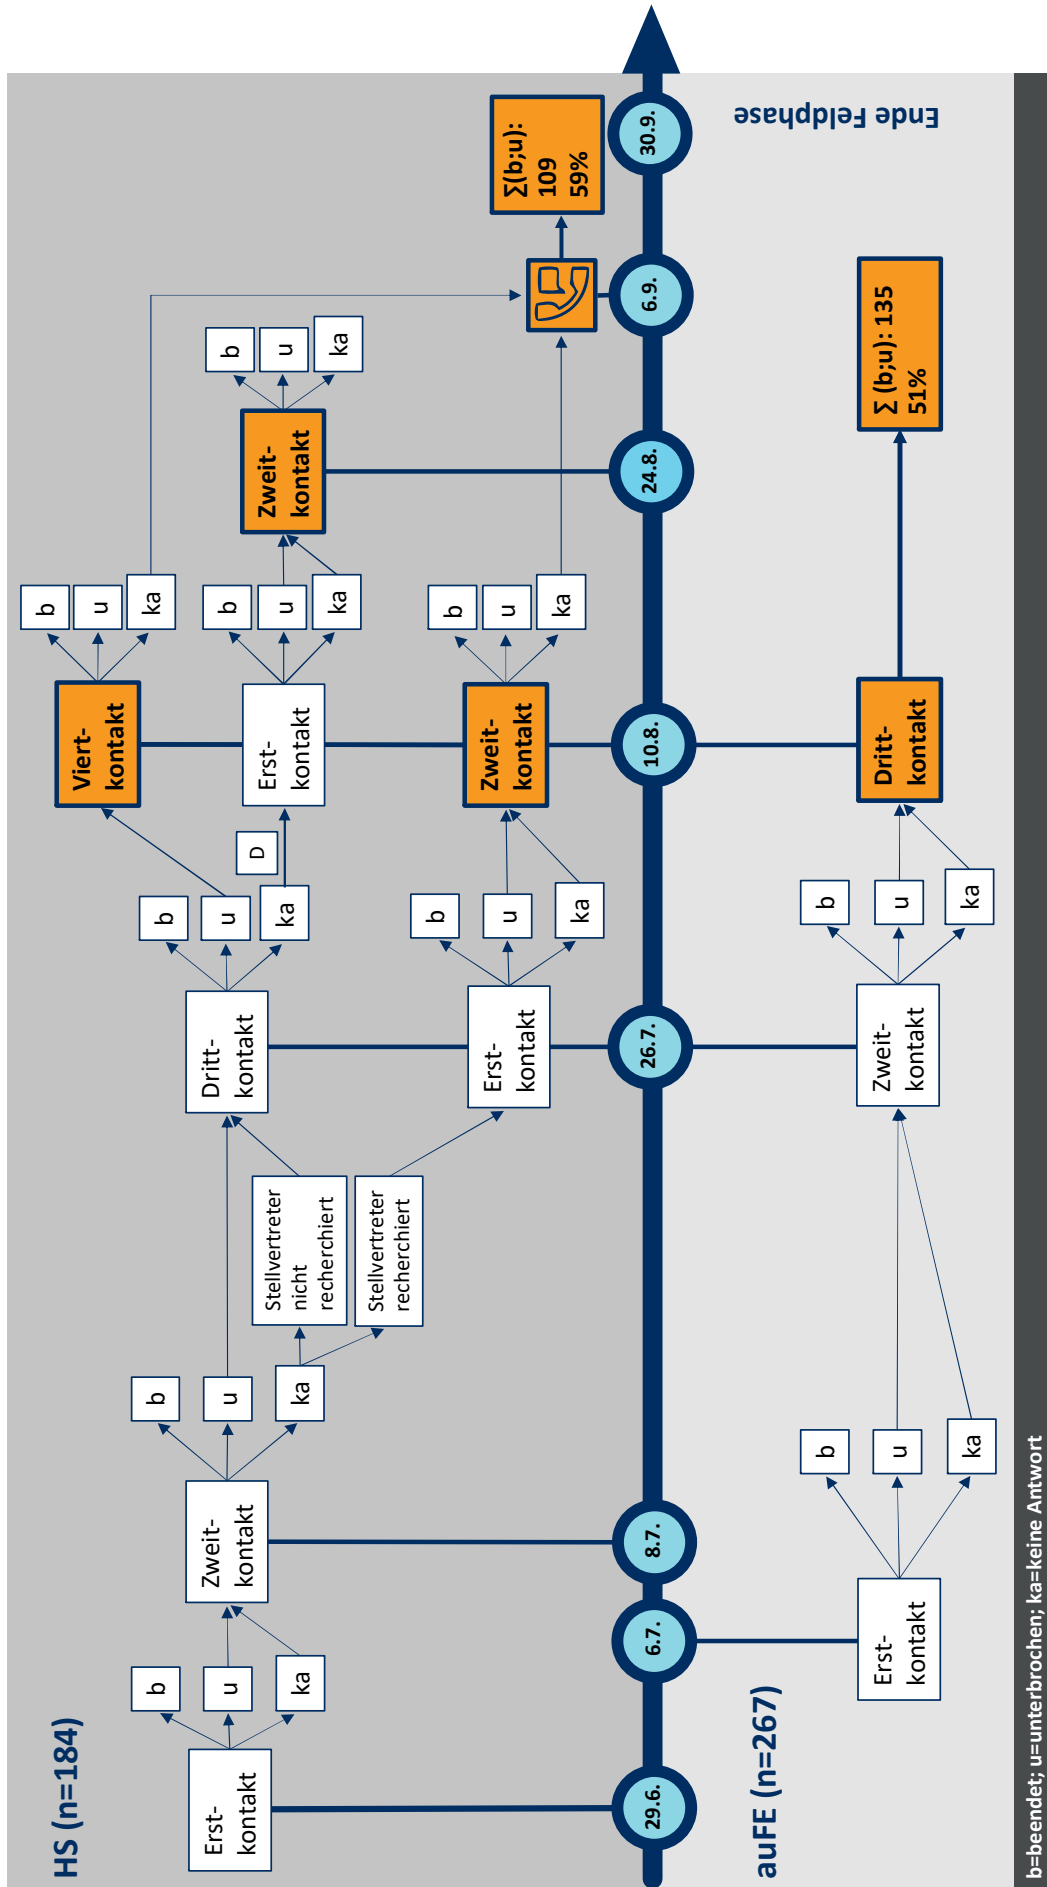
HS (n=184)

29.6.
6.7.
8.7.
26.7.
10.8.
24.8.
6.9.
30.9.

Erstkontakt
b
u
ka

Zweitkontakt
b
u
ka

Stellvertreter nicht recherchiert
Stellvertreter recherchiert

Drittkontakt
b
u
ka

D

Viertkontakt
b
u
ka

Erstkontakt
b
u
ka

Zweitkontakt
b
u
ka

Erstkontakt
b
u
ka

Zweitkontakt
b
u
ka

Σ(b;u): 109 59%

Ende Feldphase

auFE (n=267)

Erstkontakt
b
u
ka

Zweitkontakt
b
u
ka

Drittkontakt

Σ (b;u): 135 51%

b=beendet; u=unterbrochen; ka=keine Antwort